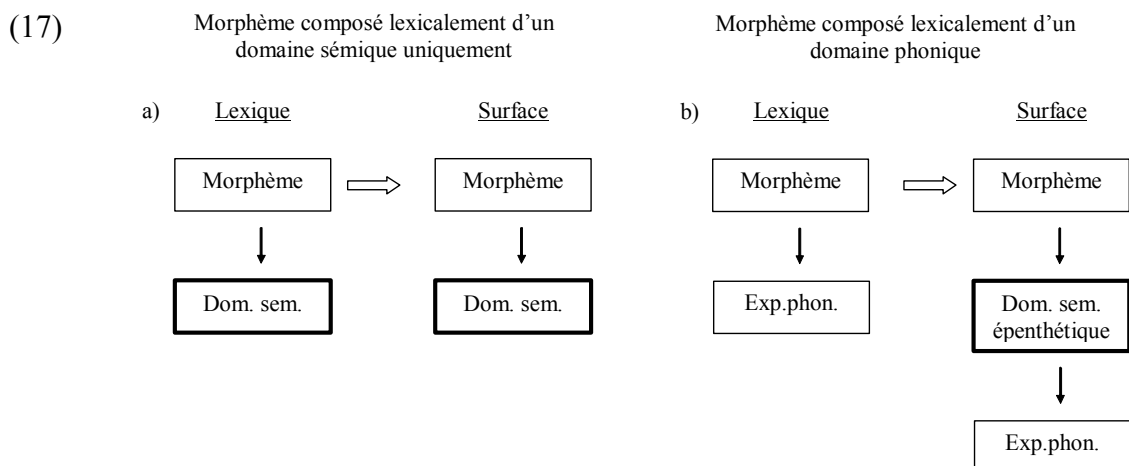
(17)

Morphème composé lexicalement d'un domaine sémique uniquement

a) Lexique

Morphème

Dom. sem.

Surface

Morphème

Dom. sem.

Morphème composé lexicalement d'un domaine phonique

b) Lexique

Morphème

Exp.phon.

Surface

Morphème

Dom. sem. épenthétique

Exp.phon.